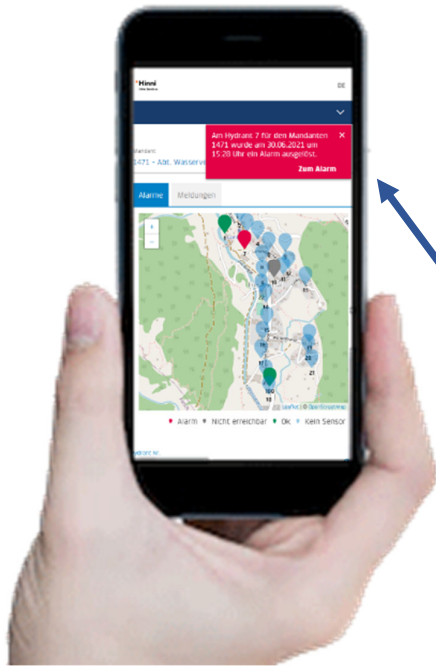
Hinni

DE

Mandant
1471 - Abt. Wasserve

Am Hydrant 7 für den Mandanten 1471 wurde am 30.06.2021 um 15:20 Uhr ein Alarm ausgelöst.

Zum Alarm

Alarme
Meldungen

+
−

Leaflet | © OpenStreetMap

Alarm
Nicht erreichbar
Ok
Kein Sensor